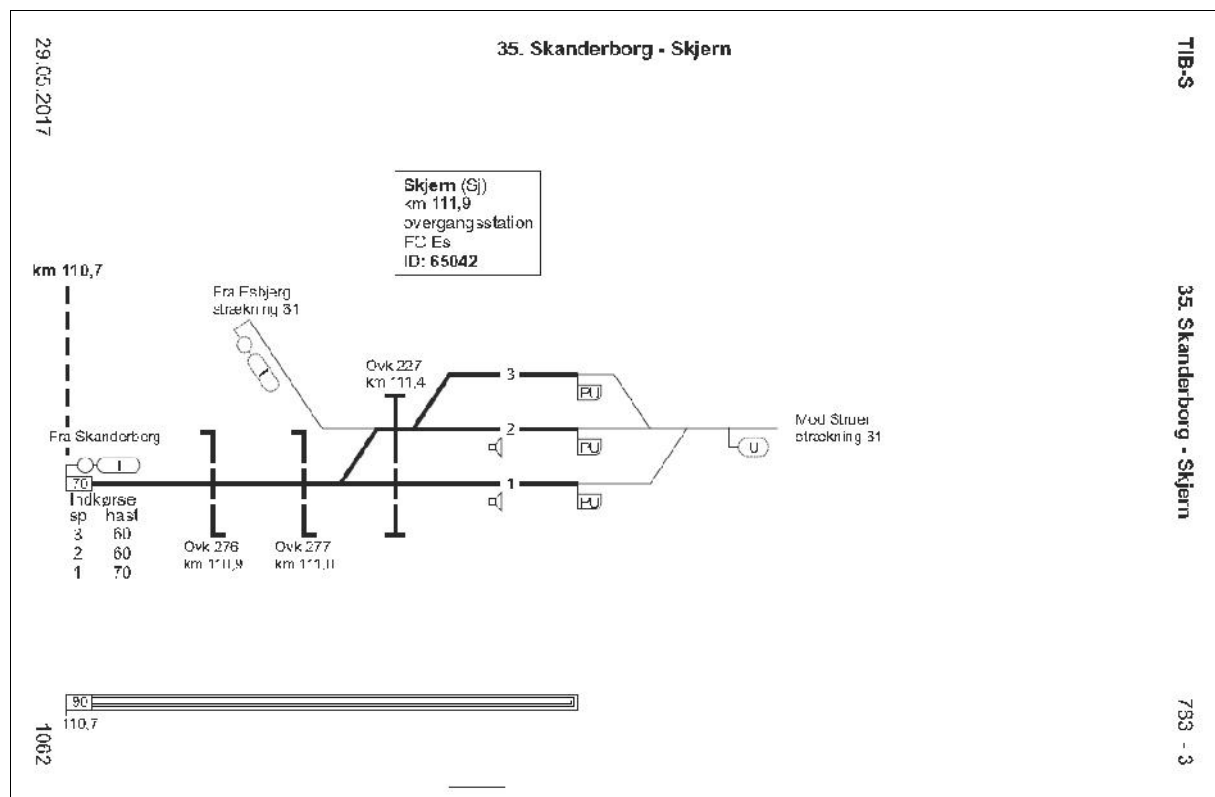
29.05.2017

35. Skanderborg - Skjern

TIB-S

Skjern (Sj)
km 111,9
overgangsstation
FC Es
ID: 65042

km 110,7

Fra Esbjerg
strækning 31

I

Ovk 227
km 111,4

3

2

1

PU

PU

PU

Mod Struer
strækning 31

U

Fra Skanderborg

I

70

Indkørse
sp hast
3 60
2 60
1 70

Ovk 276
km 110,9

Ovk 277
km 111,0

35. Skanderborg - Skjern

90
110,7

1062

753 - 3